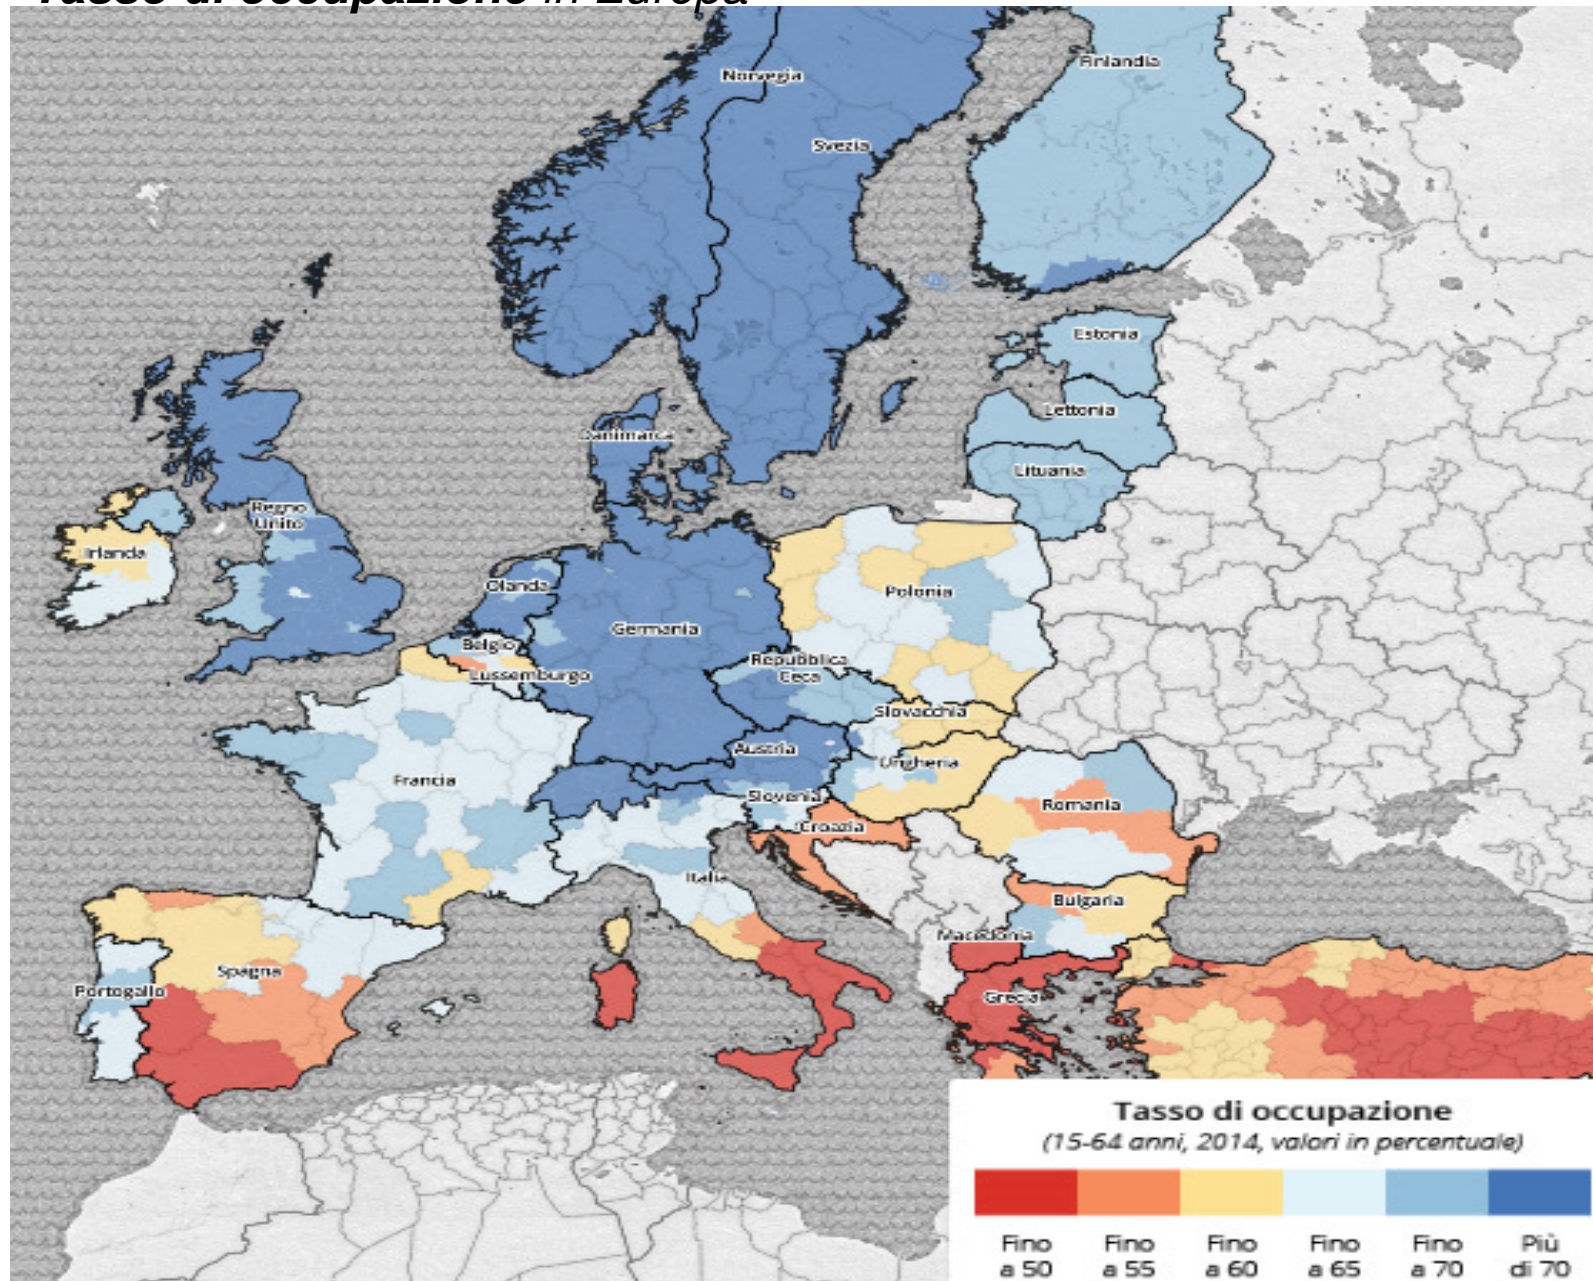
Tasso di occupazione in Europa

Norvegia
Finlandia
Svezia
Estonia
Lettonia
Lituania
Danimarca
Regno Unito
Irlanda
Olanda
Germania
Polonia
Belgio
Lussemburgo
Repubblica Ceca
Slovacchia
Austria
Ungheria
Francia
Slovenia
Romania
Croazia
Italia
Bulgaria
Macedonia
Spagna
Portogallo
Grecia

Tasso di occupazione
(15-64 anni, 2014, valori in percentuale)

Fino a 50
Fino a 55
Fino a 60
Fino a 65
Fino a 70
Più di 70